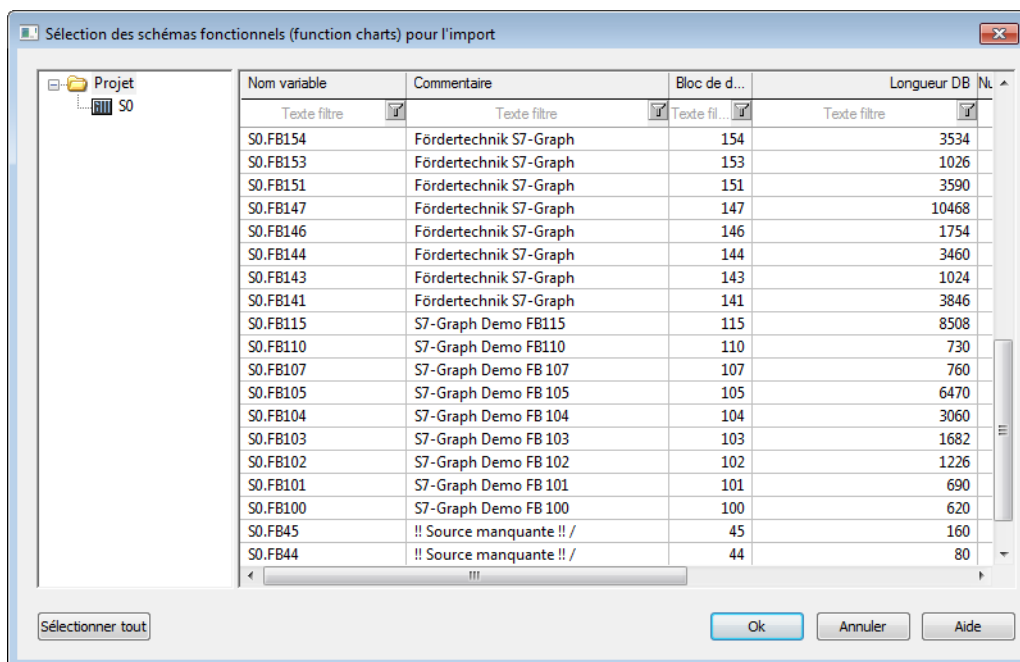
Sélection des schémas fonctionnels (function charts) pour l'import

Projet
S0

| Nom variable | Commentaire | Bloc de d... | Longueur DB | Nu |
|---|---|---|---|---|
| Texte filtre | Texte filtre | Texte fil... | Texte filtre | |
| S0.FB154 | Fördertechnik S7-Graph | 154 | 3534 | |
| S0.FB153 | Fördertechnik S7-Graph | 153 | 1026 | |
| S0.FB151 | Fördertechnik S7-Graph | 151 | 3590 | |
| S0.FB147 | Fördertechnik S7-Graph | 147 | 10468 | |
| S0.FB146 | Fördertechnik S7-Graph | 146 | 1754 | |
| S0.FB144 | Fördertechnik S7-Graph | 144 | 3460 | |
| S0.FB143 | Fördertechnik S7-Graph | 143 | 1024 | |
| S0.FB141 | Fördertechnik S7-Graph | 141 | 3846 | |
| S0.FB115 | S7-Graph Demo FB115 | 115 | 8508 | |
| S0.FB110 | S7-Graph Demo FB110 | 110 | 730 | |
| S0.FB107 | S7-Graph Demo FB 107 | 107 | 760 | |
| S0.FB105 | S7-Graph Demo FB 105 | 105 | 6470 | |
| S0.FB104 | S7-Graph Demo FB 104 | 104 | 3060 | |
| S0.FB103 | S7-Graph Demo FB 103 | 103 | 1682 | |
| S0.FB102 | S7-Graph Demo FB 102 | 102 | 1226 | |
| S0.FB101 | S7-Graph Demo FB 101 | 101 | 690 | |
| S0.FB100 | S7-Graph Demo FB 100 | 100 | 620 | |
| S0.FB45 | !! Source manquante !! / | 45 | 160 | |
| S0.FB44 | !! Source manquante !! / | 44 | 80 | |

Sélectionner tout

Ok
Annuler
Aide